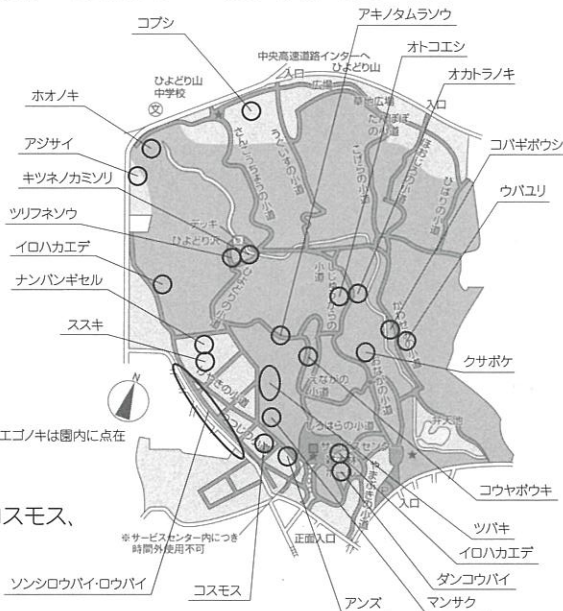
コブシ
アキノタムラソウ
オトコエシ
オカトラノキ
中央高速道路インターへ
ひよどり山
入口
広場
ひよどり山中学校
ホオノキ
入口
アジサイ
コバギボウシ
キツネノカミソリ
ウバユリ
ツリフネソウ
デッキ
ひよどり北
イロハカエデ
ナンバンギセル
ススキ
N
クサボケ
エゴノキは園内に点在
コウヤボウキ
入口
コスモス、
※サービスセンター内につき時間外使用不可
ツバキ
イロハカエデ
正面入口
ダンコウバイ
ソンシロウバイ・ロウバイ
コスモス
アンズ
マンサク